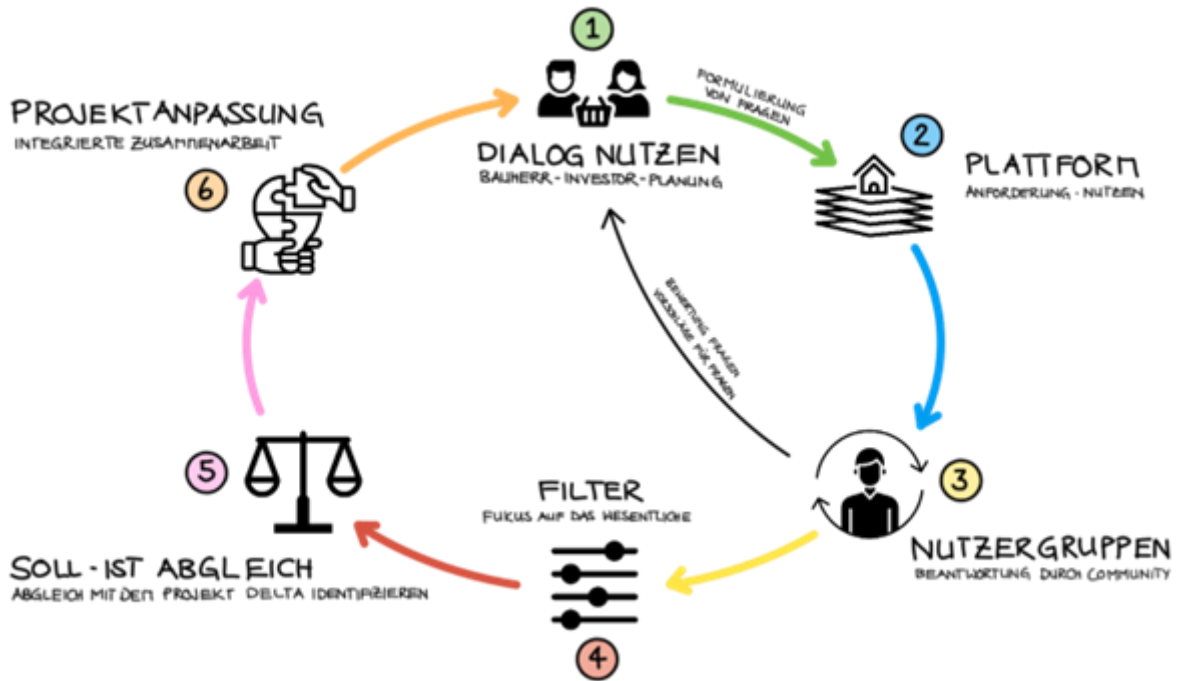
1

DIALOG NUTZEN
BAUHERR - INVESTOR - PLANUNG

FORMULIERUNG VON FRAGEN

2

PLATTFORM
ANFORDERUNG - NUTZEN

BEWERTUNG FRAGEN VORSCHLÄGE FÜR FRAGEN

3

NUTZERGRUPPEN
BEANTWORTUNG DURCH COMMUNITY

FILTER
FOKUS AUF DAS WESENTLICHE

4

5

SOLL - IST ABGLEICH
ABGLEICH MIT DEM PROJEKT DELTA IDENTIFIZIEREN

PROJEKTANPASSUNG
INTEGRIERTE ZUSAMMENARBEIT

6